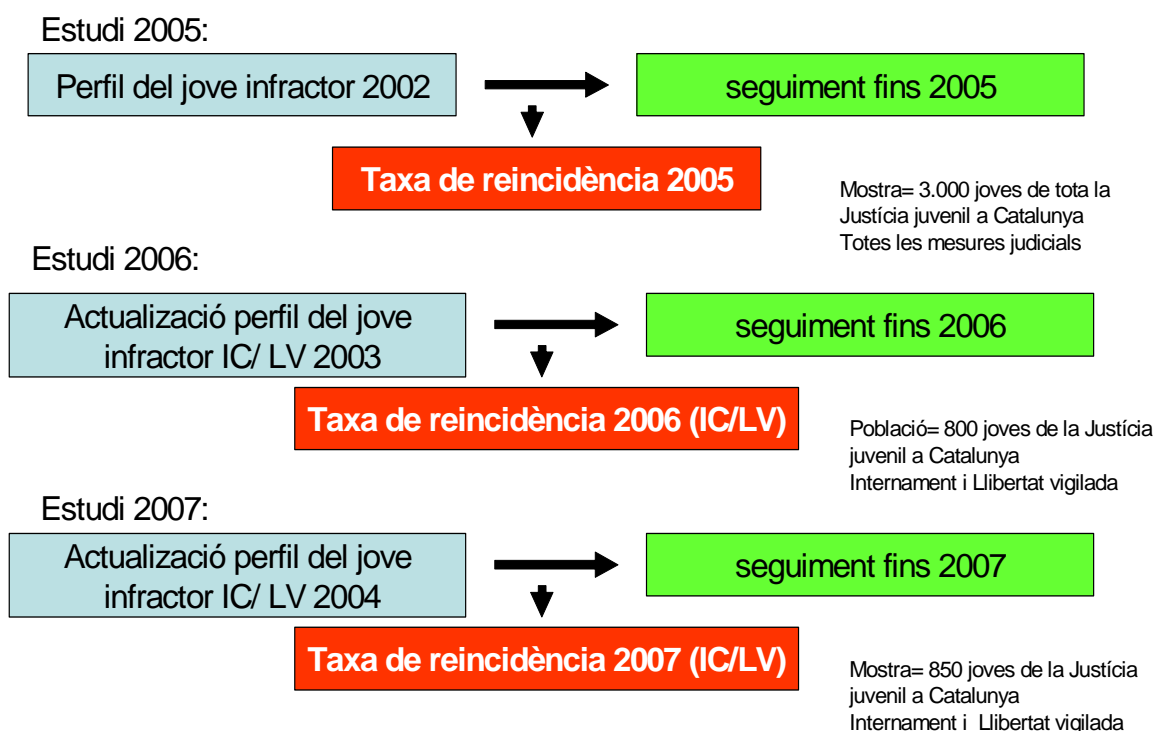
Estudi 2005:

Perfil del jove infractor 2002

seguiment fins 2005

Taxa de reincidència 2005

Mostra= 3.000 joves de tota la Justícia juvenil a Catalunya
Totes les mesures judicials

Estudi 2006:

Actualizació perfil del jove infractor IC/ LV 2003

seguiment fins 2006

Taxa de reincidència 2006 (IC/LV)

Població= 800 joves de la Justícia juvenil a Catalunya
Internament i Llibertat vigilada

Estudi 2007:

Actualizació perfil del jove infractor IC/ LV 2004

seguiment fins 2007

Taxa de reincidència 2007 (IC/LV)

Mostra= 850 joves de la Justícia juvenil a Catalunya
Internament i Llibertat vigilada